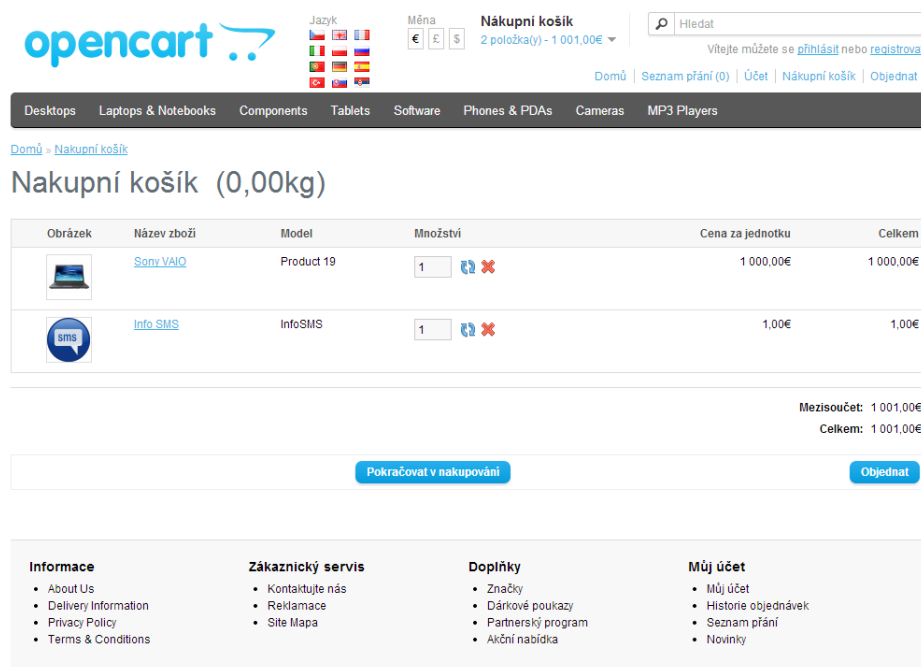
opencart

Jazyk

Měna
€ £ $

Nákupní košík
2 položka(y) - 1 001,00€

Hledat

Vítejte můžete se přihlásit nebo registrova

Domů | Seznam přání (0) | Účet | Nákupní košík | Objednat

Desktops Laptops & Notebooks Components Tablets Software Phones & PDAs Cameras MP3 Players

Domů » Nakupní košík

Nakupní košík (0,00kg)

| Obrázek | Název zboží | Model | Množství | Cena za jednotku | Celkem |
|---|---|---|---|---|---|
| | Sony VAIO | Product 19 | 1 | 1 000,00€ | 1 000,00€ |
| sms | Info SMS | InfoSMS | 1 | 1,00€ | 1,00€ |

Mezisoučet: 1 001,00€
Celkem: 1 001,00€

Pokračovat v nakupování

Objednat

Informace
- About Us
- Delivery Information
- Privacy Policy
- Terms & Conditions

Zákaznický servis
- Kontaktujte nás
- Reklamace
- Site Mapa

Doplňky
- Značky
- Dárkové poukazy
- Partnerský program
- Akční nabídka

Můj účet
- Můj účet
- Historie objednávek
- Seznam přání
- Novinky